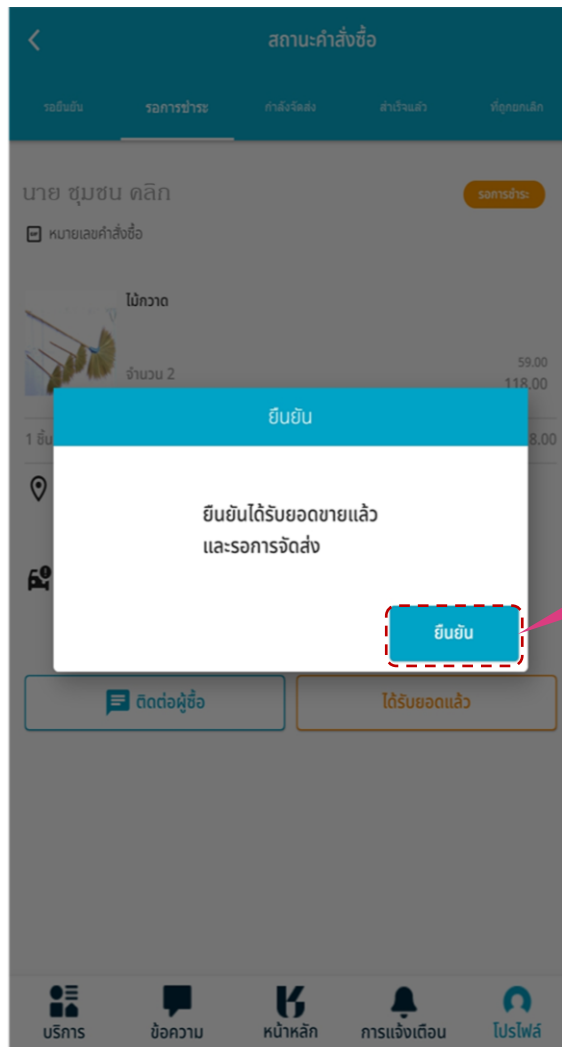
สถานะคำสั่งซื้อ

รอยืนยัน
รอการชำระ
กำลังจัดส่ง
สำเร็จแล้ว
ที่ถูกยกเลิก

นาย ชุมชน คลิก
รอการชำระ

หมายเลขคำสั่งซื้อ

ไม้กวาด

จำนวน 2
59.00
118.00

1 ชิ้น
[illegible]8.00

ยืนยัน

ยืนยันได้รับยอดขายแล้ว
และรอการจัดส่ง

ยืนยัน

ติดต่อผู้ซื้อ
ได้รับยอดแล้ว

บริการ
ข้อความ
หน้าหลัก
การแจ้งเตือน
โปรไฟล์